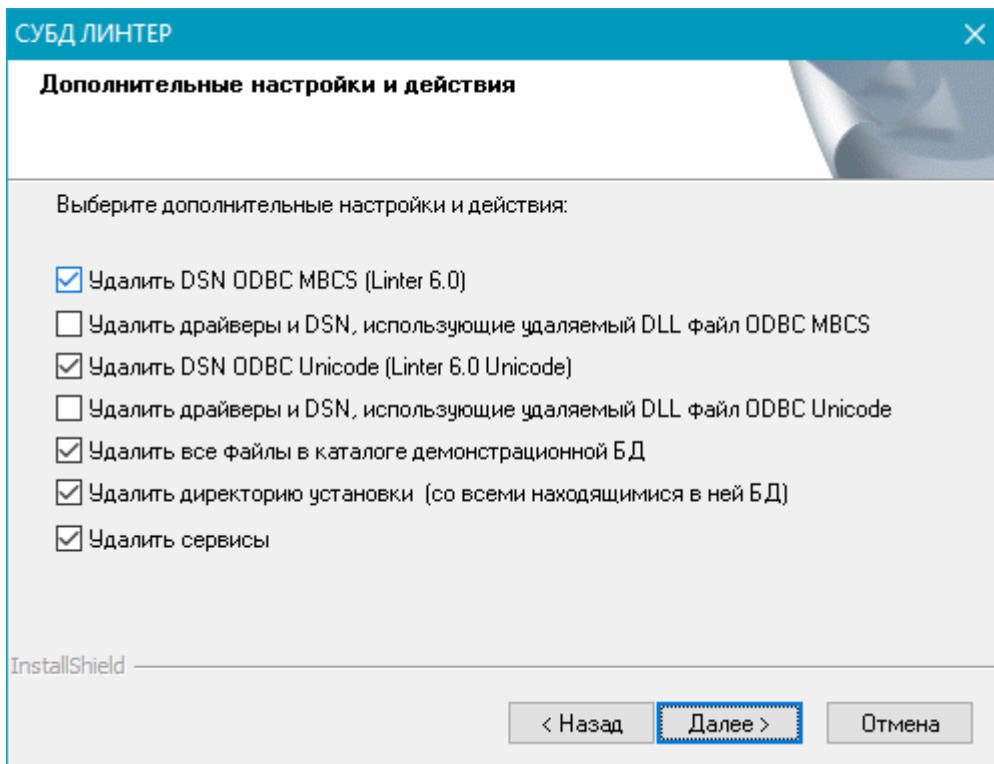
СУБД ЛИНТЕР

Дополнительные настройки и действия

Выберите дополнительные настройки и действия:

☑ Удалить DSN ODBC MBCS (Linter 6.0)
☐ Удалить драйверы и DSN, использующие удаляемый DLL файл ODBC MBCS
☑ Удалить DSN ODBC Unicode (Linter 6.0 Unicode)
☐ Удалить драйверы и DSN, использующие удаляемый DLL файл ODBC Unicode
☑ Удалить все файлы в каталоге демонстрационной БД
☑ Удалить директорию установки (со всеми находящимися в ней БД)
☑ Удалить сервисы

InstallShield

< Назад | Далее > | Отмена